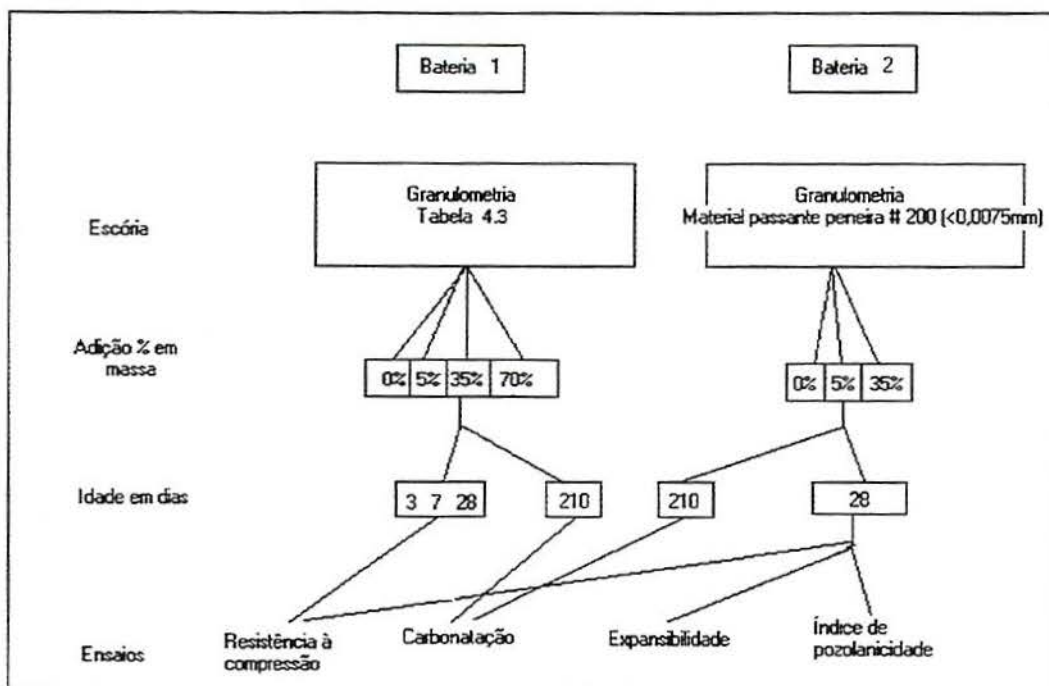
Bateria 1

Bateria 2

Escória

Granulometria
Tabela 4.3

Granulometria
Material passante peneira # 200 (<0,0075mm)

Adição % em massa

0% 5% 35% 70%

0% 5% 35%

Idade em dias

3 7 28

210

210

28

Ensaios

Resistência à compressão

Carbonatação

Expansibilidade

Índice de pozolanicidade